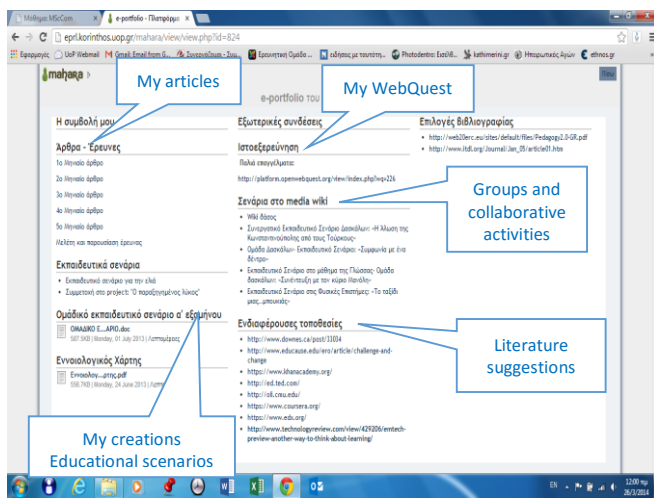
Μάθημα MScCom × e-portfolio - Πλατφόρμα ×

← → C eprl.korinthos.uop.gr/mahara/view/view.php?id=824

Εφαρμογές UoP Webmail Gmail: Email from G... Συνεργαζόμενοι - Συν... Ερευνητική Ομάδα ... ειδήσεις με τουτεστη... Photodentro: ΕνεοΝ... kathimerini.gr Ηπειρωτικός Αγών ethnos.gr

mahara

e-portfolio του

My articles

My WebQuest

Η συμβολή μου

Άρθρα - Έρευνες

1ο Μηνιαίο άρθρο

2ο Μηνιαίο άρθρο

3ο Μηνιαίο άρθρο

4ο Μηνιαίο άρθρο

5ο Μηνιαίο άρθρο

Μελέτη και παρουσίαση έρευνας

Εκπαιδευτικά σενάρια

- Εκπαιδευτικό σενάριο για την ειλά
- Συμμετοχή στο project: "Ο παραξηγημένος λύκος"

Ομαδικό εκπαιδευτικό σενάριο α' εξαμήνου

ΟΜΑΔΙΚΟ Ε....ΑΡΙΟ.doc
587.5KB | Monday, 01 July 2013 | Λεπτομέρειες

Εννοιολογικός Χάρτης

Εννοιολογ....ρτης.pdf
556.7KB | Monday, 24 June 2013 | Λεπτο

My creations
Educational scenarios

Εξωτερικές συνδέσεις

Ιστοεξερεύνηση

Πολιά επαγγέλματα:

http://platform.openwebquest.org/view/index.php?wq=226

Σενάρια στο media wiki

- Wiki δάσος
- Συνεργατικό Εκπαιδευτικό Σενάριο Δασκάλων: «Η Άλωση της Κωνσταντινούπολης από τους Τούρκους»
- Ομάδα Δασκάλων- Εκπαιδευτικό Σενάριο: «Συμφωνία με ένα δέντρο»
- Εκπαιδευτικό Σενάριο στο μάθημα της Γλώσσας- Ομάδα δασκάλων: «Συνέντευξη με τον κύριο Ναυάλη»
- Εκπαιδευτικό Σενάριο στις Φυσικές Επιστήμες: «Το ταξίδι μας...μπουκιάς»

Groups and collaborative activities

Ενδιαφέρουσες τοποθεσίες

- http://www.downes.ca/post/33014
- http://www.educause.edu/ero/article/challenge-and-change
- https://www.khanacademy.org/
- http://ed.ted.com/
- http://oli.cmu.edu/
- https://www.coursera.org/
- https://www.edx.org/
- http://www.technologyreview.com/view/429206/emtech-preview-another-way-to-think-about-learning/

Literature suggestions

Επιλογές βιβλιογραφίας

- http://web20erc.eu/sites/default/files/Pedagogy2.0-GR.pdf
- http://www.itdl.org/Journal/Jan_05/article01.htm

Prev

EN 12:00 πμ 26/3/2014